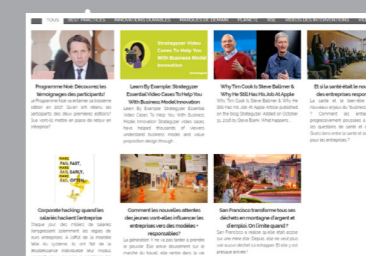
TOUS | BEST PRACTICES | INNOVATIONS DURABLES | MARQUES DE DEMAIN | PLANET | RSE | VIDEOS DES INNOVATIONS | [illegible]

Strategyzer Video Cases To Help You With Business Model Innovation

Programme Noé: Découvrez les témoignages des participants!

Le Programme Noé a achevé sa troisième édition en 2017. Suivez les retours des participants sur deux premières éditions!! Sur vers l'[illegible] mettre en place de retour en entreprise?

Learn By Example: Strategyzer Essential Video Cases To Help You With Business Model Innovation

Learn By Example: Strategyzer Essential Video Cases To Help You With Business Model Innovation Strategyzer video cases have helped thousands of viewers understand business models and value proposition design through...

Why Tim Cook Is Steve Ballmer & Why He Still Has His Job At Apple

Why Tim Cook Is Steve Ballmer & Why He Still Has His Job At Apple Article published on the blog Strategyzer. Added on October 9, 2017 by Steve Blank. What happens...

Et si la santé était le nouvel enjeu des entreprises responsables?

La santé et le bien-être des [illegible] nouveaux enjeux de l'entreprise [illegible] Comment en intégrer progressivement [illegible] les questions de santé et de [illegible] Quels sont entre la santé et le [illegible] pour les entreprises ?

MAKE FAIL FAST. MAKE FAIL EARLY. MAKE FAIL OFTEN.

Corporate hacking: quand les salariés hackent l'entreprise

Chaque jour des milliers de salariés renégocient quotidiennement des règles de leur entreprise, à l'affût de la moindre faille du système, ils ont fait de la désobéissance intelligente leur modus...

Comment les nouvelles attentes des jeunes cadres vont-elles influencer les entreprises vers des modèles « responsables »?

La génération Y ne va pas tarder à prendre le pouvoir. Elle arrive doucement sur le marché du travail, elle rentre dans la vie active...

San Francisco transforme tous ses déchets en montagne d'argent et d'emploi. On l'imite quand?

San Francisco a réalisé quelque chose que nous n'avons encore pas fait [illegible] la ville veut bien dire 100% de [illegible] Zero Waste d'ici 2020 et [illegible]